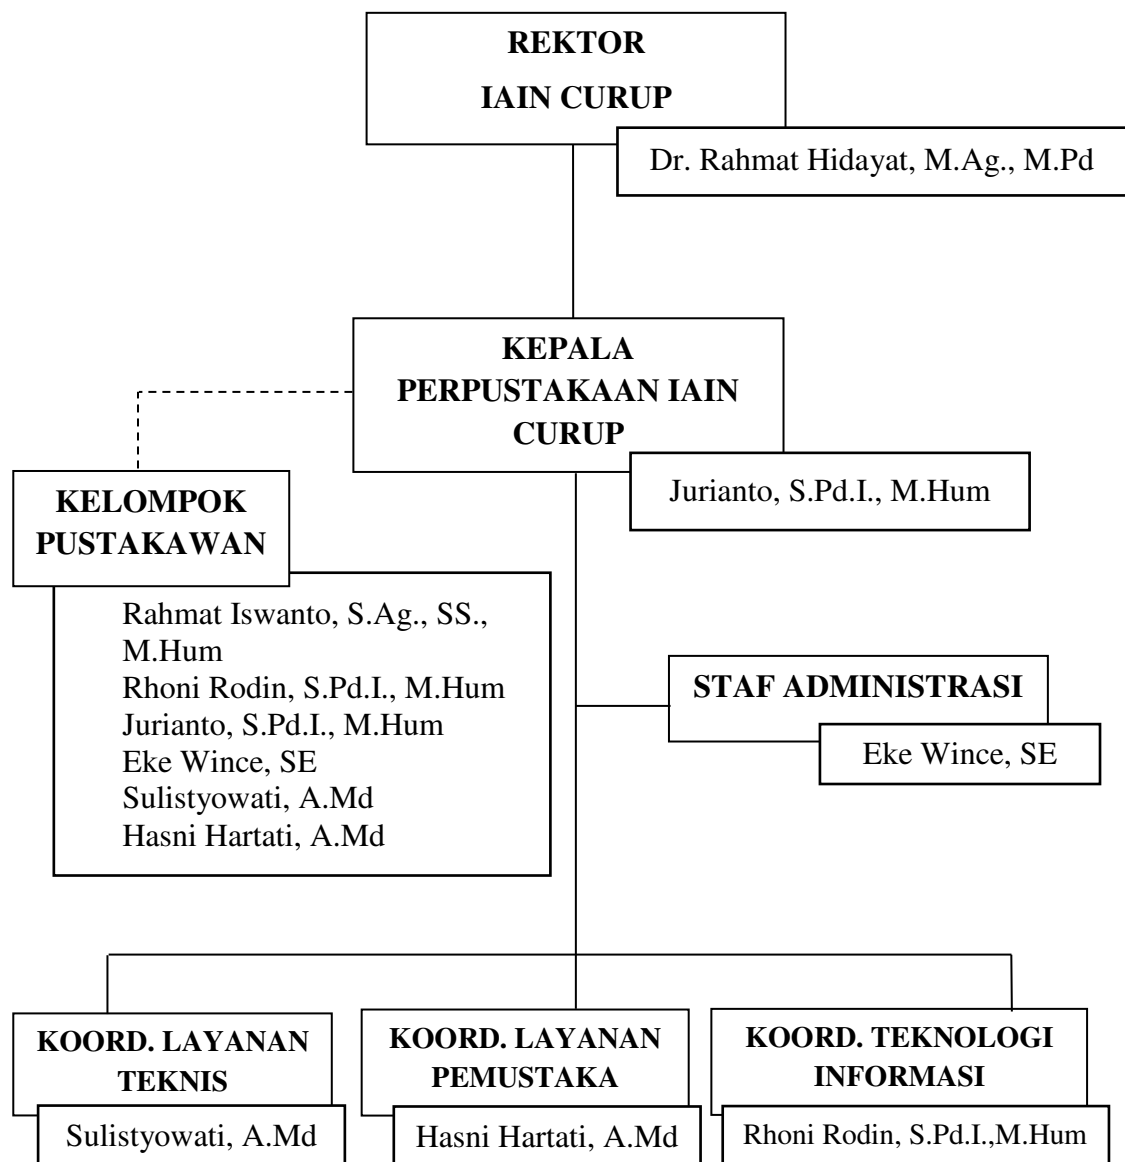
REKTOR
IAIN CURUP

Dr. Rahmat Hidayat, M.Ag., M.Pd

KEPALA PERPUSTAKAAN IAIN CURUP

Jurianto, S.Pd.I., M.Hum

KELOMPOK PUSTAKAWAN

Rahmat Iswanto, S.Ag., SS., M.Hum
Rhoni Rodin, S.Pd.I., M.Hum
Jurianto, S.Pd.I., M.Hum
Eke Wince, SE
Sulistyowati, A.Md
Hasni Hartati, A.Md

STAF ADMINISTRASI

Eke Wince, SE

KOORD. LAYANAN TEKNIS

Sulistyowati, A.Md

KOORD. LAYANAN PEMUSTAKA

Hasni Hartati, A.Md

KOORD. TEKNOLOGI INFORMASI

Rhoni Rodin, S.Pd.I.,M.Hum